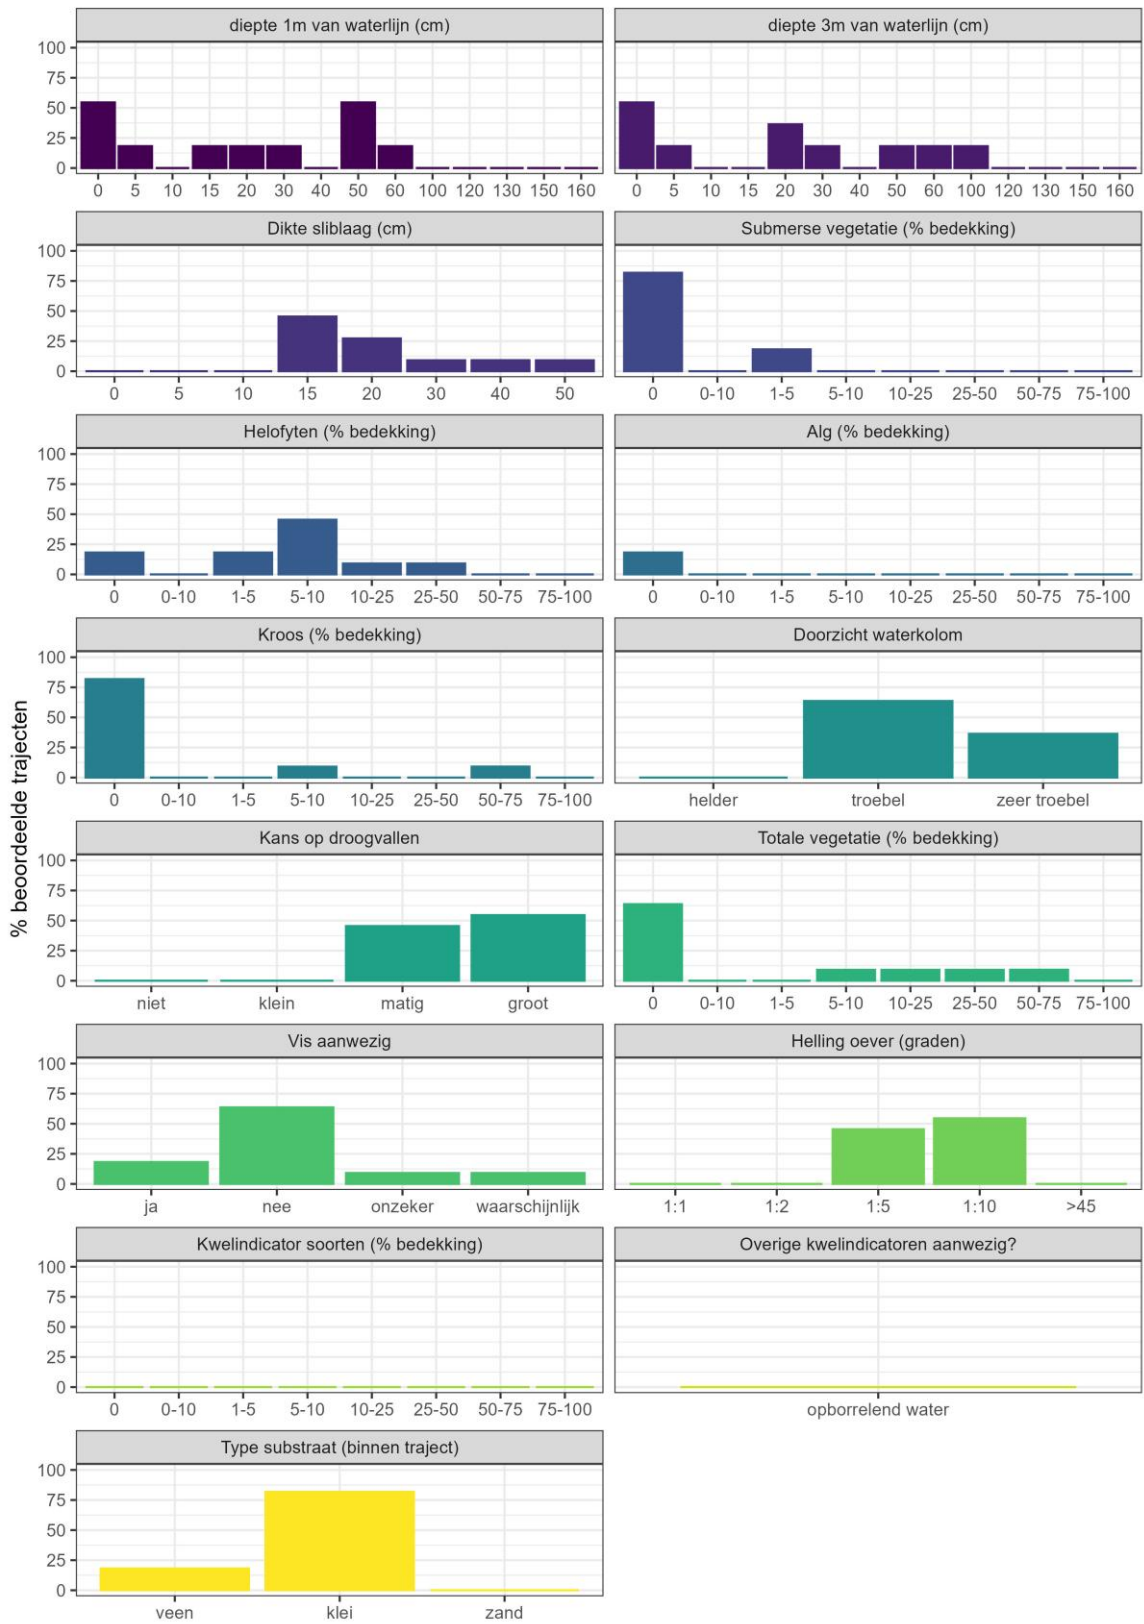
diepte 1m van waterlijn (cm)
100
75
50
25
0
0 5 10 15 20 30 40 50 60 100 120 130 150 160

diepte 3m van waterlijn (cm)
0 5 10 15 20 30 40 50 60 100 120 130 150 160

Dikte sliblaag (cm)
100
75
50
25
0
0 5 10 15 20 30 40 50

Submerse vegetatie (% bedekking)
0 0-10 1-5 5-10 10-25 25-50 50-75 75-100

Helofyten (% bedekking)
100
75
50
25
0
0 0-10 1-5 5-10 10-25 25-50 50-75 75-100

Alg (% bedekking)
0 0-10 1-5 5-10 10-25 25-50 50-75 75-100

Kroos (% bedekking)
100
75
50
25
0
0 0-10 1-5 5-10 10-25 25-50 50-75 75-100

Doorzicht waterkolom
helder troebel zeer troebel

% beoordeelde trajecten

Kans op droogvallen
100
75
50
25
0
niet klein matig groot

Totale vegetatie (% bedekking)
0 0-10 1-5 5-10 10-25 25-50 50-75 75-100

Vis aanwezig
100
75
50
25
0
ja nee onzeker waarschijnlijk

Helling oever (graden)
1:1 1:2 1:5 1:10 >45

Kwelindicator soorten (% bedekking)
100
75
50
25
0
0 0-10 1-5 5-10 10-25 25-50 50-75 75-100

Overige kwelindicatoren aanwezig?
opborrelend water

Type substraat (binnen traject)
100
75
50
25
0
veen klei zand